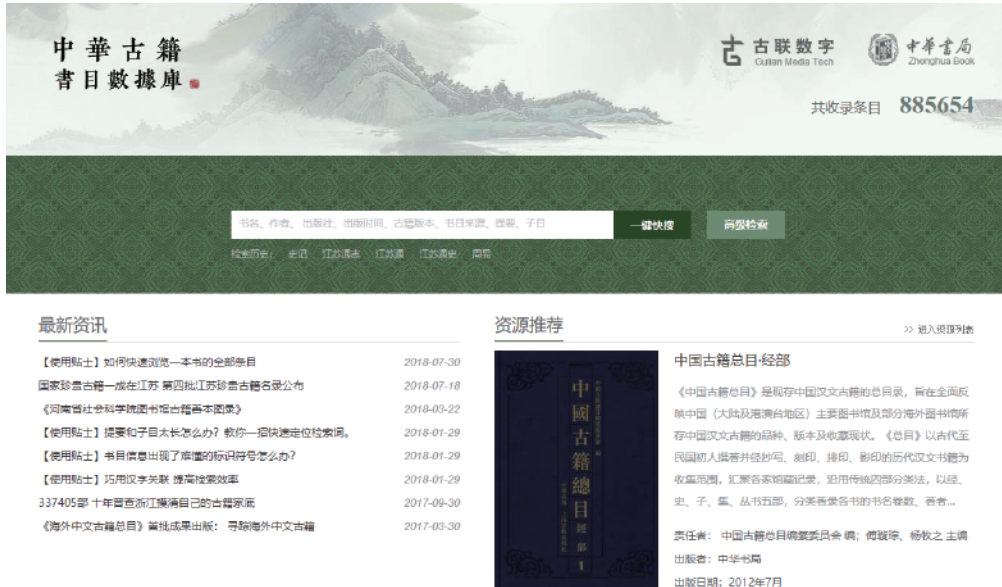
中華古籍
書目數據庫

古联数字
Gulian Media Tech

中華書局
Zhonghua Book

共收录条目 885654

书名、作者、出版社、出版时间、古籍版本、书目来源、提要、子目

一键快搜

高级检索

检索历史： 史记 江苏通志 江苏通 江苏通史 周易

最新资讯

【使用贴士】如何快速浏览一本书的全部条目 2018-07-30

国家珍贵古籍一成在江苏 第四批江苏珍贵古籍名录公布 2018-07-18

《河南省社会科学院图书馆古籍善本图录》 2018-03-22

【使用贴士】提要和子目太长怎么办？教你一招快速定位检索词。 2018-01-29

【使用贴士】书目信息出现了难懂的标识符号怎么办？ 2018-01-29

【使用贴士】巧用汉字关联 提高检索效率 2018-01-29

337405部 十年普查浙江摸清自己的古籍家底 2017-09-30

《海外中文古籍总目》首批成果出版： 寻踪海外中文古籍 2017-03-30

资源推荐

>> 进入资源列表

中國古籍總目 經部 1

中国古籍总目·经部

《中国古籍总目》是现存中国汉文古籍的总目录，旨在全面反映中国（大陆及港澳台地区）主要图书馆及部分海外图书馆所存中国汉文古籍的品种、版本及收藏现状。《总目》以古代至民国初人撰著并经抄写、刻印、排印、影印的历代汉文书籍为收录范围，汇聚各家馆藏记录，沿用传统四部分类法，以经、史、子、集、丛书五部，分类著录各书的书名卷数、著者...

责任者：中国古籍总目编纂委员会 编；傅璇琮、杨牧之 主编

出版者：中华书局

出版日期：2012年7月